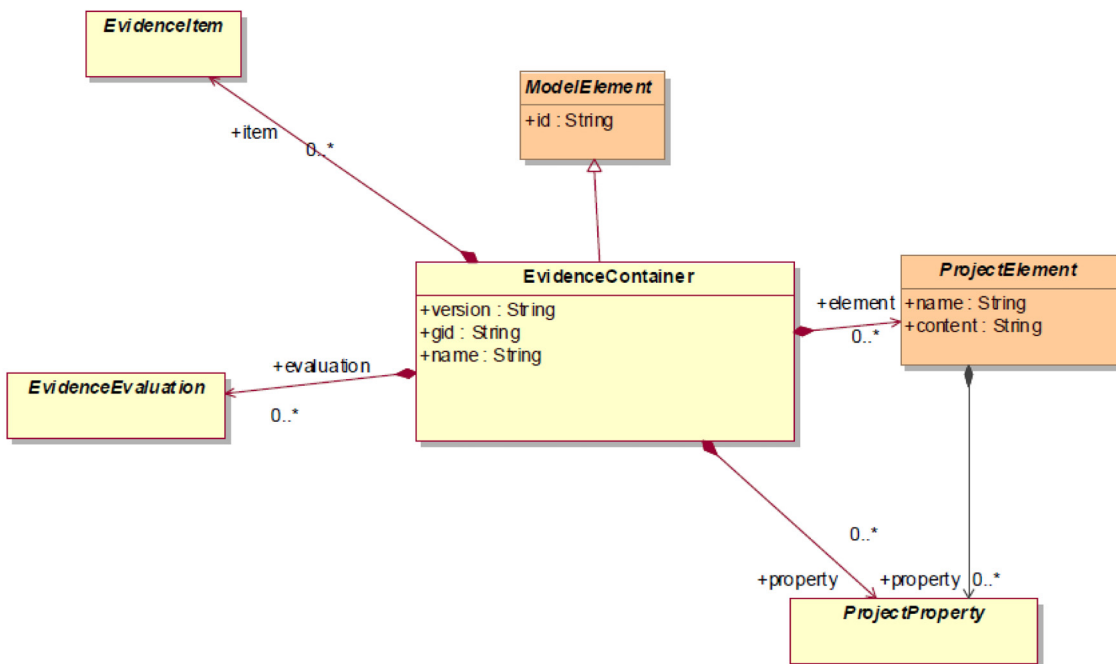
EvidenceItem

+item

0..*

ModelElement

+id : String

EvidenceContainer

+version : String
+gid : String
+name : String

+element

0..*

ProjectElement

+name : String
+content : String

+evaluation

EvidenceEvaluation

0..*

0..*

+property

+property

0..*

ProjectProperty